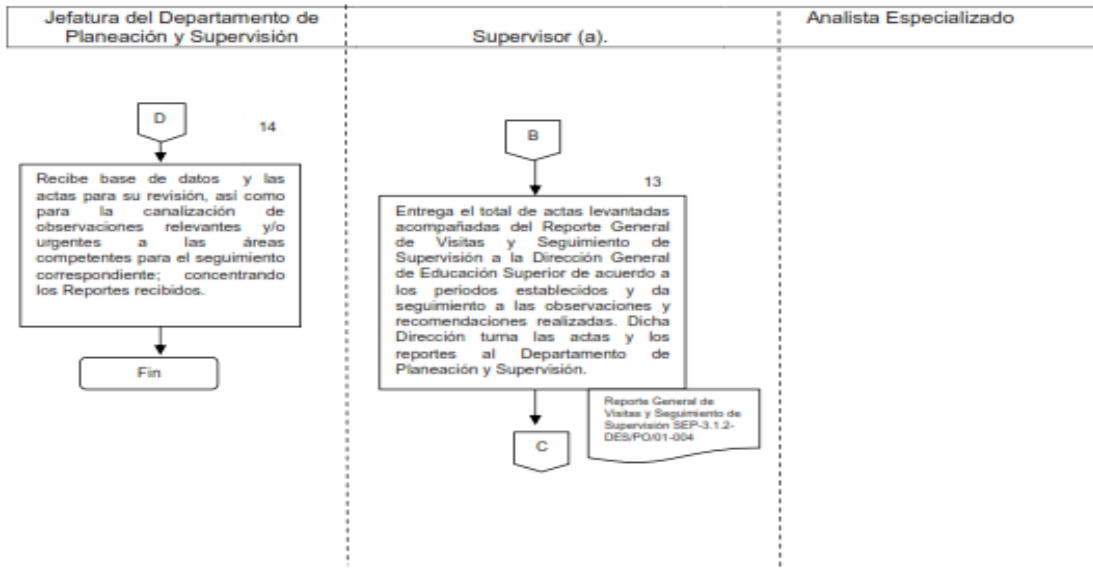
Jefatura del Departamento de Planeación y Supervisión

D

14

Recibe base de datos y las actas para su revisión, así como para la canalización de observaciones relevantes y/o urgentes a las áreas competentes para el seguimiento correspondiente; concentrando los Reportes recibidos.

Fin

Supervisor (a).

B

13

Entrega el total de actas levantadas acompañadas del Reporte General de Visitas y Seguimiento de Supervisión a la Dirección General de Educación Superior de acuerdo a los periodos establecidos y da seguimiento a las observaciones y recomendaciones realizadas. Dicha Dirección turna las actas y los reportes al Departamento de Planeación y Supervisión.

Reporte General de Visitas y Seguimiento de Supervisión SEP-3.1.2-DES/PO/01-004

C

Analista Especializado